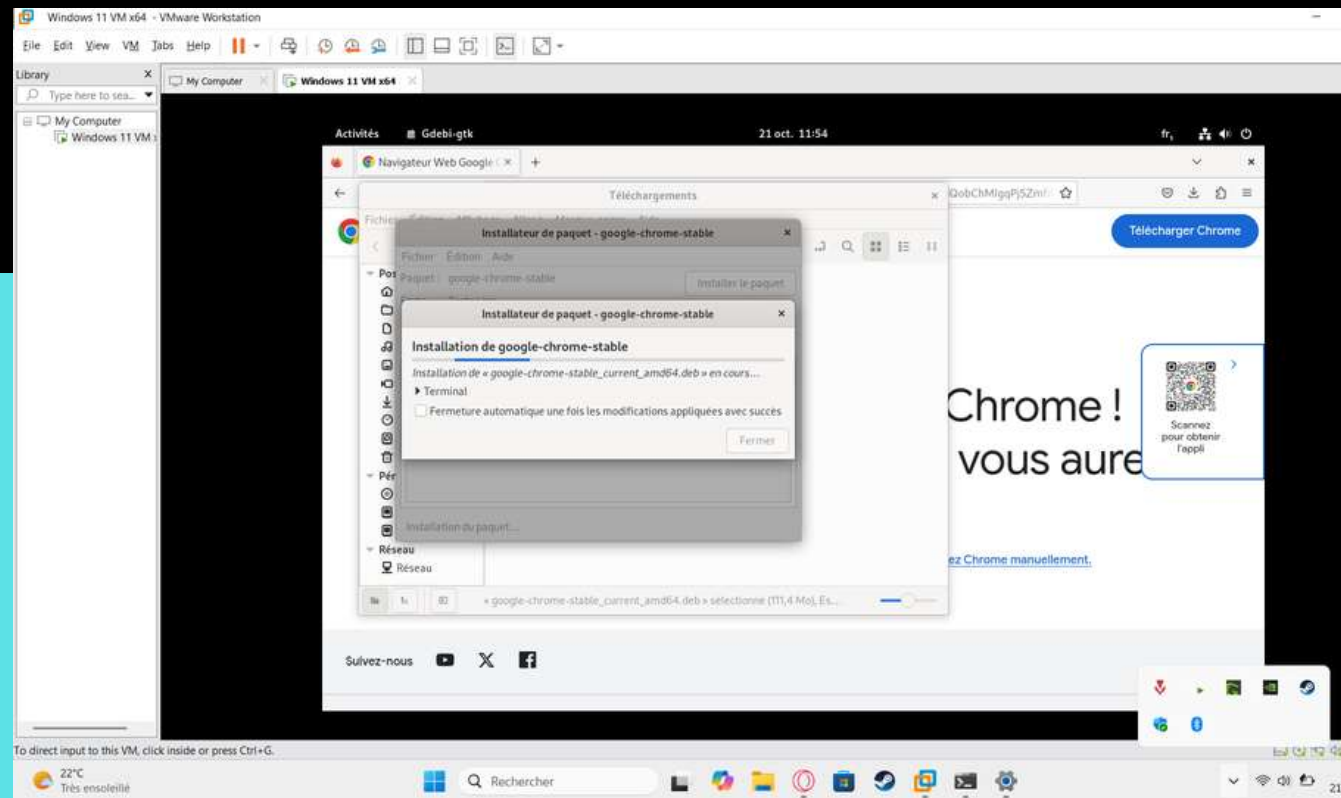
Windows 11 VM x64 - VMware Workstation

File Edit View VM Tabs Help

Library
Type here to sea...
My Computer
Windows 11 VM

My Computer
Windows 11 VM x64

Activités Gdebi-gtk 21 oct. 11:54 fr

Navigateur Web Google

Téléchargements

QobChMlgqPj5Zm

Télécharger Chrome

Fichier Édition Aide

Installateur de paquet - google-chrome-stable

Fichier Édition Aide
Paquet : google-chrome-stable
Installer le paquet

Pos
Pér
Réseau
Réseau

Installateur de paquet - google-chrome-stable

Installation de google-chrome-stable

Installation de « google-chrome-stable_current_amd64.deb » en cours...
▸ Terminal
Fermeture automatique une fois les modifications appliquées avec succès
Fermer

Installation du paquet...

« google-chrome-stable_current_amd64.deb » sélectionné (111,4 Mo), Es...

Chrome !
vous aure

Scannez pour obtenir l'appli

ez Chrome manuellement.

Suivez-nous

To direct input to this VM, click inside or press Ctrl+G.

22°C
Très ensoleillé

Rechercher